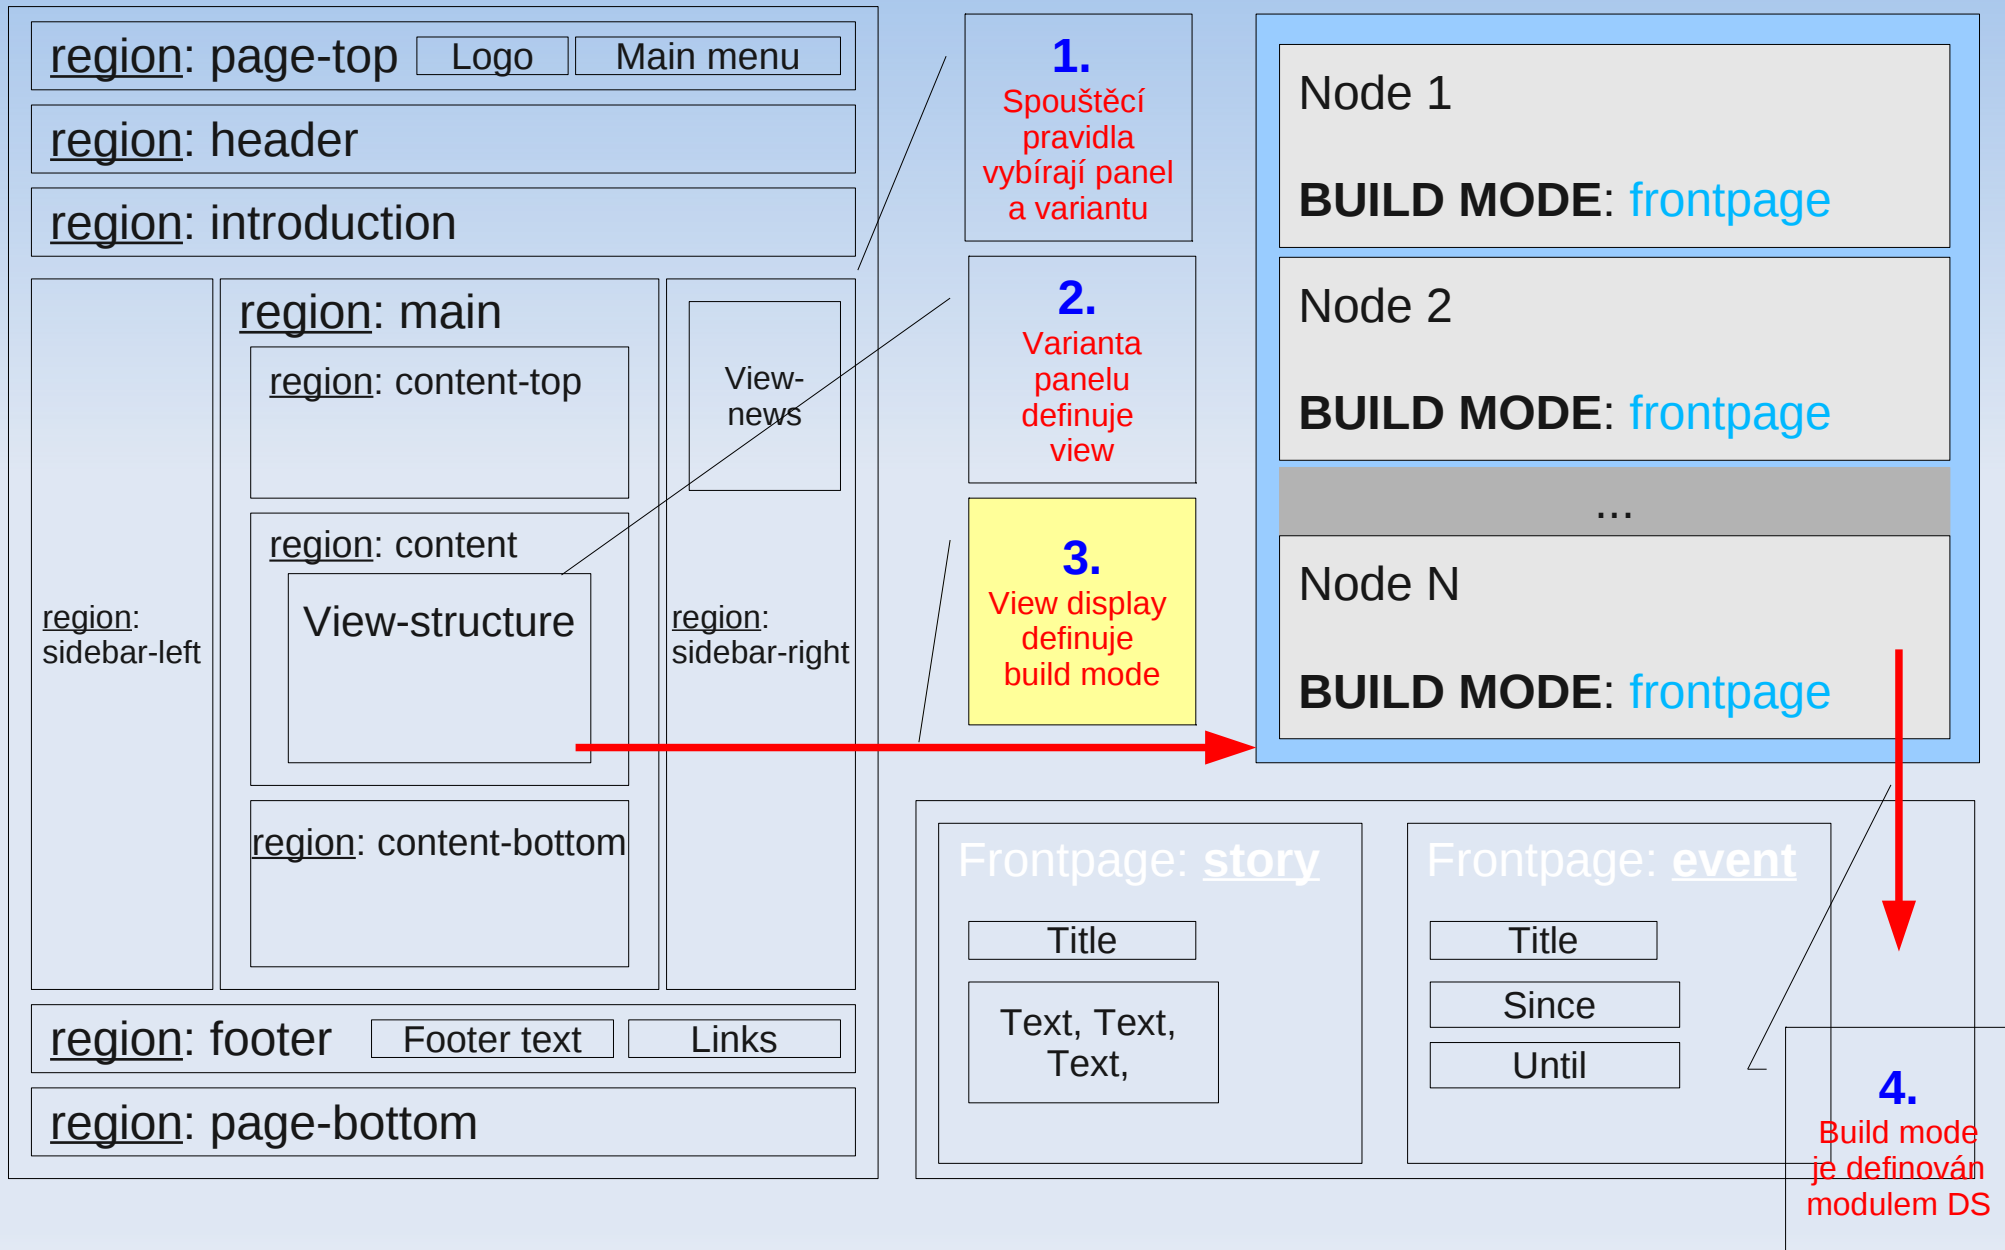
region: page-top Logo Main menu

region: header

region: introduction

region: main

region: content-top

View-news

region: content

View-structure

region: sidebar-left

region: sidebar-right

region: content-bottom

region: footer Footer text Links

region: page-bottom

1.
Spouštěcí pravidla vybírají panel a variantu

2.
Varianta panelu definuje view

3.
View display definuje build mode

Node 1

BUILD MODE: frontpage

Node 2

BUILD MODE: frontpage

...

Node N

BUILD MODE: frontpage

Frontpage: story

Title

Text, Text, Text,

Frontpage: event

Title

Since

Until

4.
Build mode je definován modulem DS